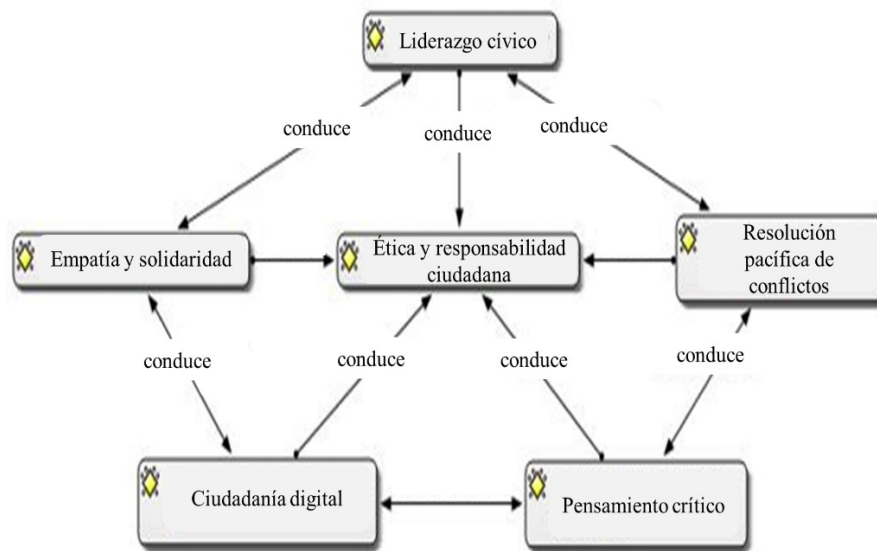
Liderazgo cívico

conduce

conduce

conduce

Empatía y solidaridad

Ética y responsabilidad ciudadana

Resolución pacífica de conflictos

conduce

conduce

conduce

conduce

Ciudadanía digital

Pensamiento crítico